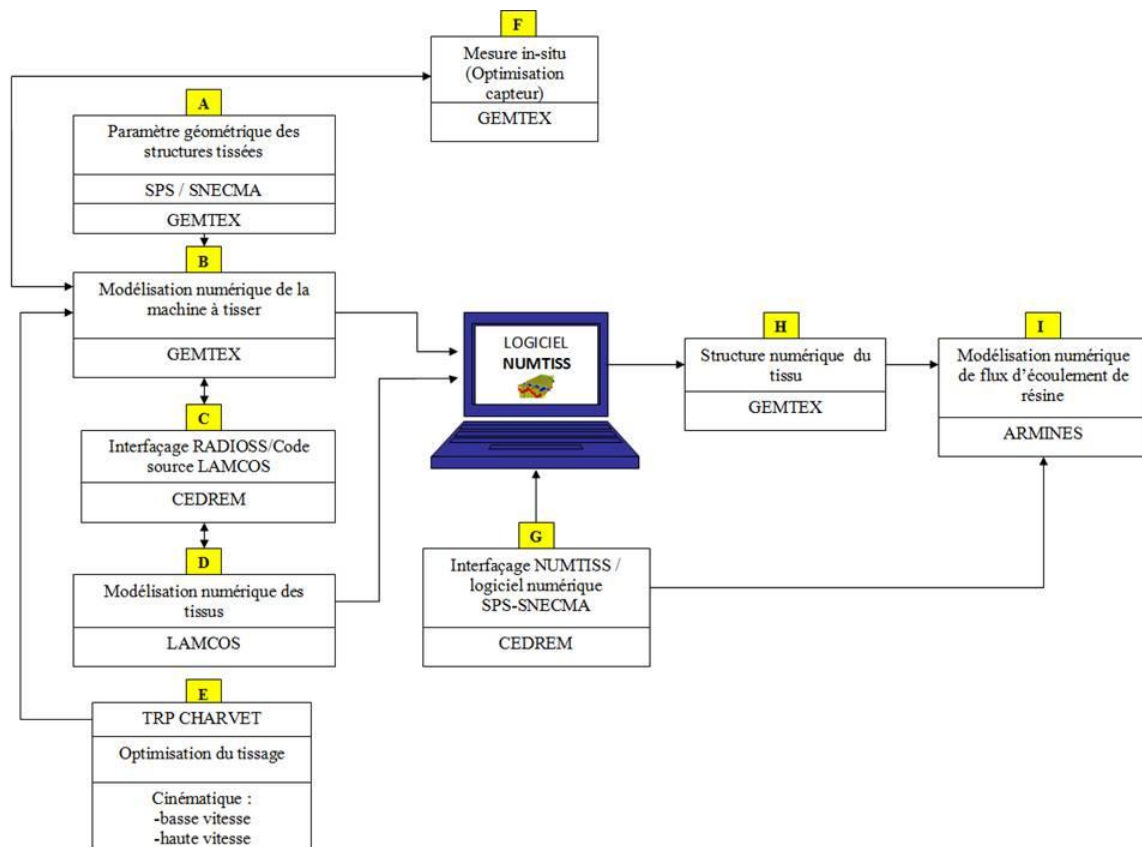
F

Mesure in-situ (Optimisation capteur)

GEMTEX

A

Paramètre géométrique des structures tissées

SPS / SNECMA

GEMTEX

B

Modélisation numérique de la machine à tisser

GEMTEX

C

Interfaçage RADIOSS/Code source LAMCOS

CEDREM

D

Modélisation numérique des tissus

LAMCOS

E

TRP CHARVET

Optimisation du tissage

Cinématique :
-basse vitesse
-haute vitesse

LOGICIEL
NUMTISS

G

Interfaçage NUMTISS / logiciel numérique SPS-SNECMA

CEDREM

H

Structure numérique du tissu

GEMTEX

I

Modélisation numérique de flux d'écoulement de résine

ARMINES